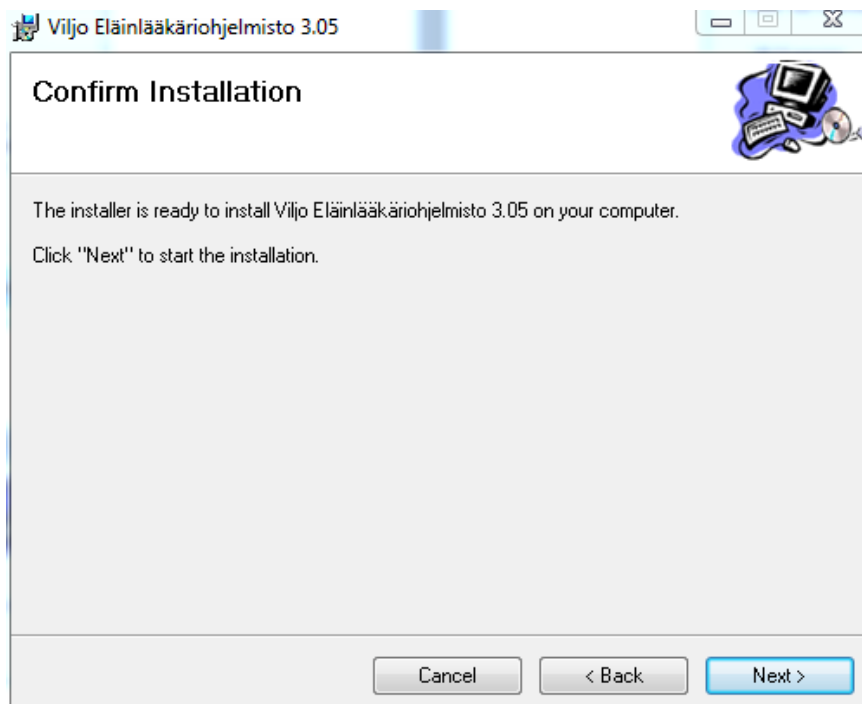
Viljo Eläinlääkäriohjelmisto 3.05

Confirm Installation

The installer is ready to install Viljo Eläinlääkäriohjelmisto 3.05 on your computer.

Click "Next" to start the installation.

Cancel
< Back
Next >